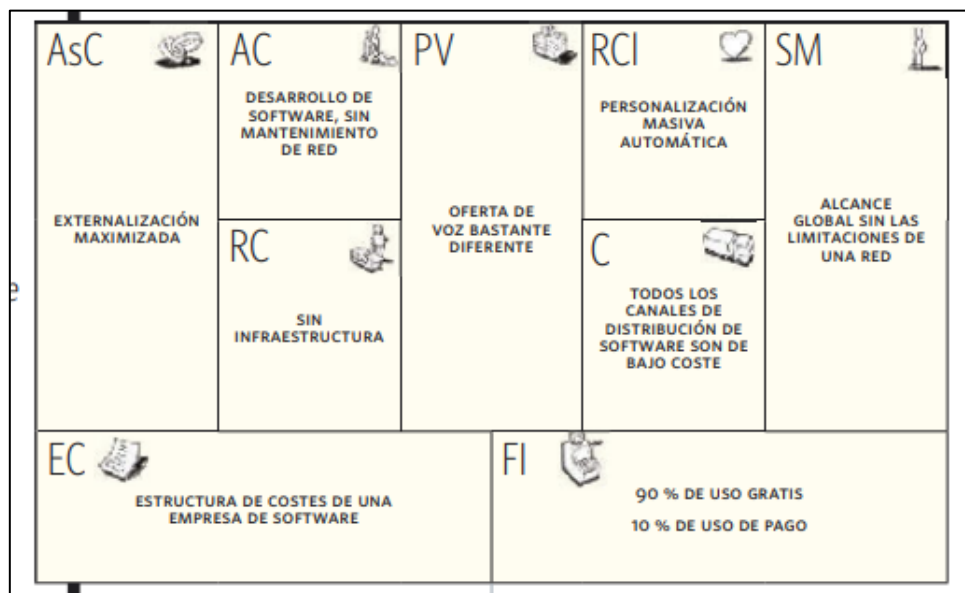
AsC

EXTERNALIZACIÓN MAXIMIZADA

AC

DESARROLLO DE SOFTWARE, SIN MANTENIMIENTO DE RED

RC

SIN INFRAESTRUCTURA

PV

OFERTA DE VOZ BASTANTE DIFERENTE

RCI

PERSONALIZACIÓN MASIVA AUTOMÁTICA

C

TODOS LOS CANALES DE DISTRIBUCIÓN DE SOFTWARE SON DE BAJO COSTE

SM

ALCANCE GLOBAL SIN LAS LIMITACIONES DE UNA RED

EC

ESTRUCTURA DE COSTES DE UNA EMPRESA DE SOFTWARE

FI

90 % DE USO GRATIS

10 % DE USO DE PAGO

e